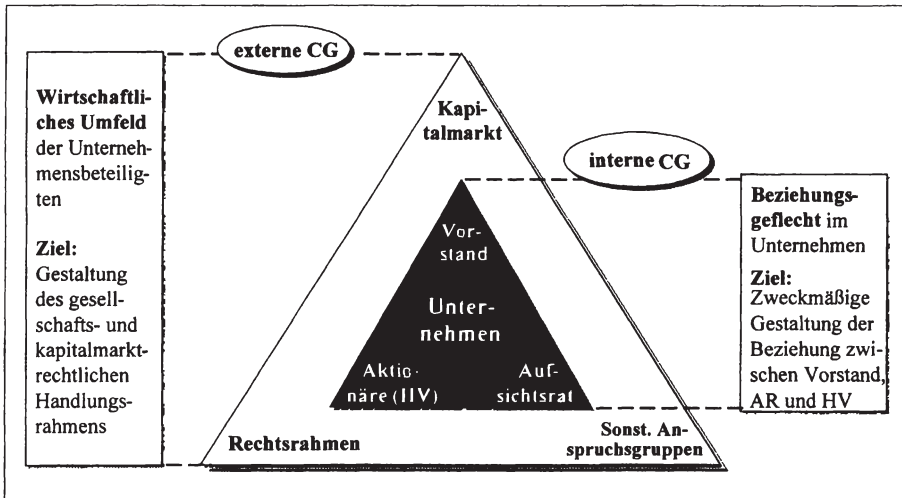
externe CG

Wirtschaftliches Umfeld der Unternehmensbeteiligten

Ziel: Gestaltung des gesellschafts- und kapitalmarktrechtlichen Handlungsrahmens

Kapitalmarkt

interne CG

Vorstand

Unternehmen

Aktionäre (HV)

Aufsichtsrat

Rechtsrahmen

Sonst. Anspruchsgruppen

Beziehungsgeflecht im Unternehmen

Ziel: Zweckmäßige Gestaltung der Beziehung zwischen Vorstand, AR und HV